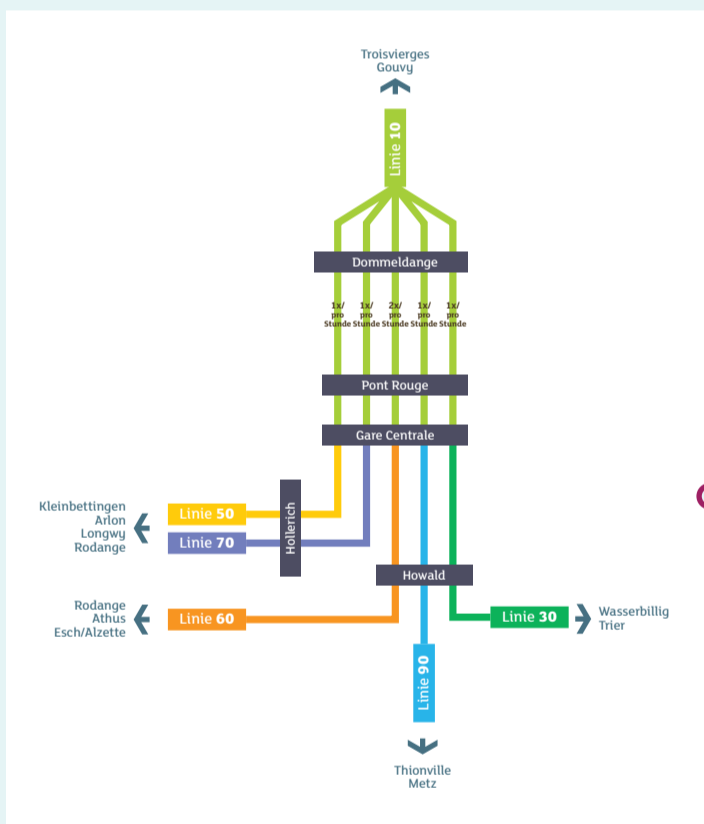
Troisvierges
Gouvy

Linie 10

Dommeldange

1x/ pro Stunde
1x/ pro Stunde
2x/ pro Stunde
1x/ pro Stunde
1x/ pro Stunde

Pont Rouge

Gare Centrale

Kleinbettingen
Arlon
Longwy
Rodange

Linie 50

Linie 70

Hollerich

Howald

Rodange
Athus
Esch/Alzette

Linie 60

Linie 30

Wasserbillig
Trier

Linie 90

Thionville
Metz